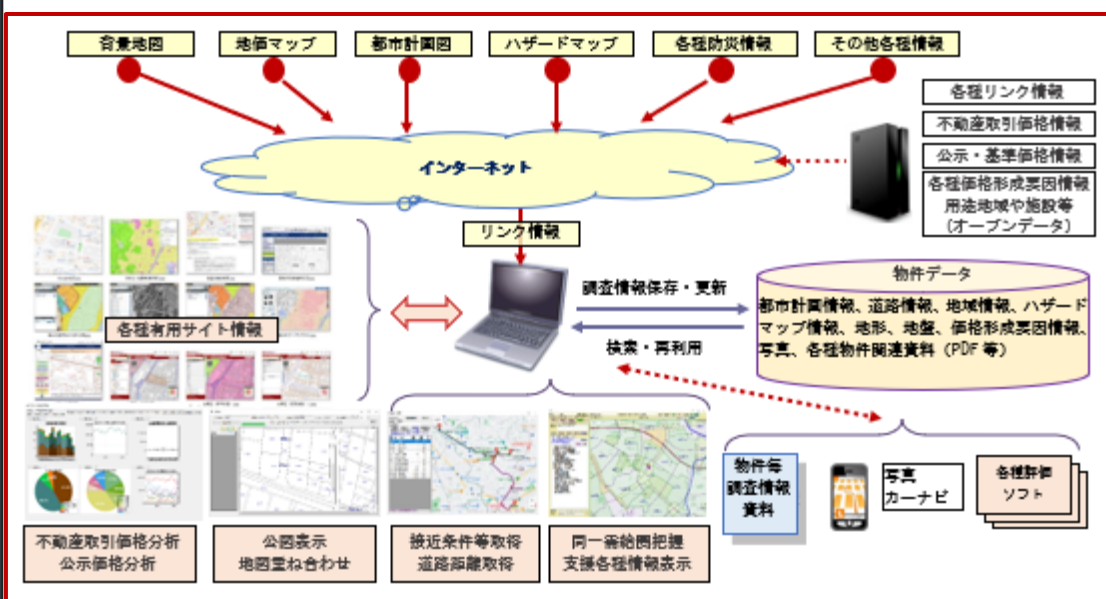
容量地図

地価マップ

都市計画図

ハザードマップ

各種防災情報

その他各種情報

各種リンク情報

不動産取引価格情報

公示・基準価格情報

各種価格形成要因情報
用途地域や施設等
（オープンデータ）

インターネット

リンク情報

調査情報保存・更新

検索・再利用

物件データ

都市計画情報、道路情報、地域情報、ハザードマップ情報、地形、地盤、価格形成要因情報、写真、各種物件関連資料（PDF 等）

各種有用サイト情報

物件毎
調査情報
資料

写真
カーナビ

各種評価
ソフト

不動産取引価格分析
公示価格分析

公図表示
地図重ね合わせ

接近条件等取得
道路距離取得

同一需給圏把握
支援各種情報表示